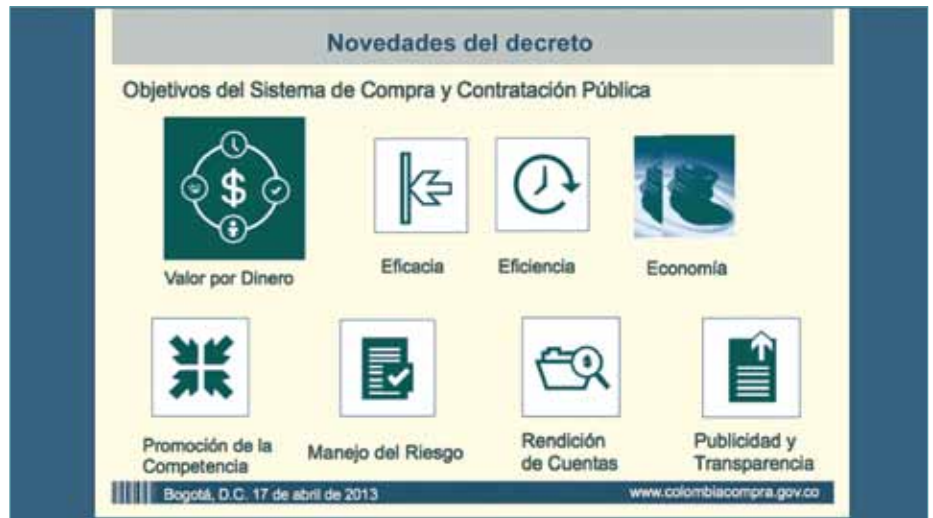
Novedades del decreto

Objetivos del Sistema de Compra y Contratación Pública

$

Valor por Dinero

Eficacia

Eficiencia

Economía

Promoción de la Competencia

Manejo del Riesgo

Rendición de Cuentas

Publicidad y Transparencia

Bogotá, D.C. 17 de abril de 2013

www.colombiacompra.gov.co